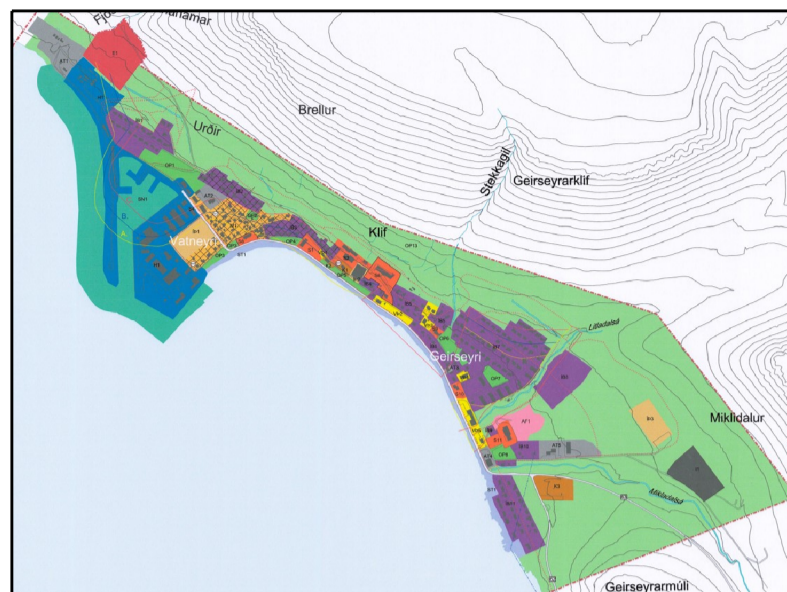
Fjö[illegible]hamar

Urðir

Brellur

Stekkagil

Geirseyrarklif

Vatneyri

Klif

Geirseyri

Litladalsá

Mikladalur

Mikladalsá

Geirseyrarmúli

S1

AT1

OP1

OP3

OP2

OP13

ÍB1

ÍB7

ÍB5

AT3

AF1

AT6

OP5

ÍB10

AT5

K3

ÍB11

ÍB8

S11